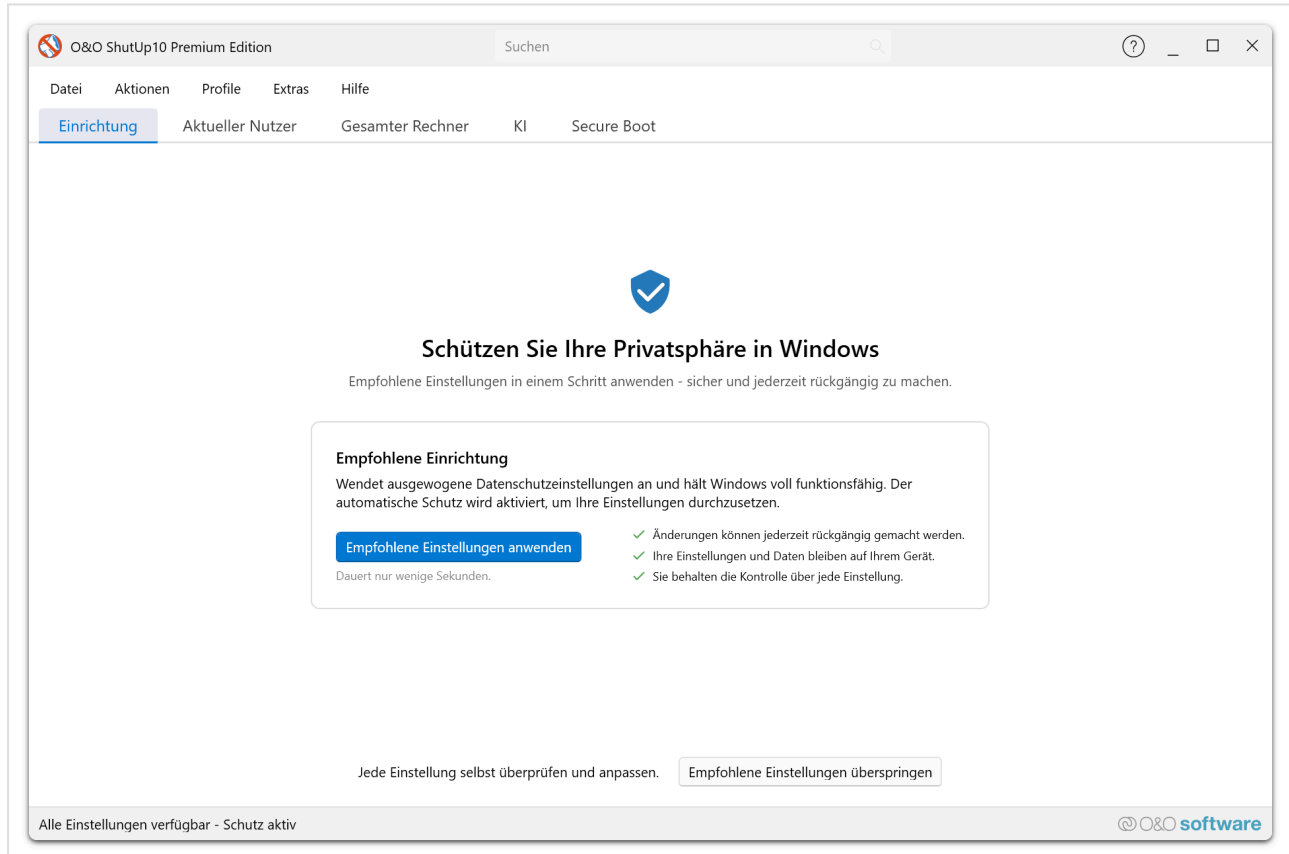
O&O ShutUp10 Premium Edition

Suchen

?

Datei Aktionen Profile Extras Hilfe

Einrichtung Aktueller Nutzer Gesamter Rechner KI Secure Boot

Schützen Sie Ihre Privatsphäre in Windows

Empfohlene Einstellungen in einem Schritt anwenden - sicher und jederzeit rückgängig zu machen.

Empfohlene Einrichtung

Wendet ausgewogene Datenschutzeinstellungen an und hält Windows voll funktionsfähig. Der automatische Schutz wird aktiviert, um Ihre Einstellungen durchzusetzen.

Empfohlene Einstellungen anwenden

Dauert nur wenige Sekunden.

Änderungen können jederzeit rückgängig gemacht werden.
Ihre Einstellungen und Daten bleiben auf Ihrem Gerät.
Sie behalten die Kontrolle über jede Einstellung.

Jede Einstellung selbst überprüfen und anpassen. Empfohlene Einstellungen überspringen

Alle Einstellungen verfügbar - Schutz aktiv

O&O software